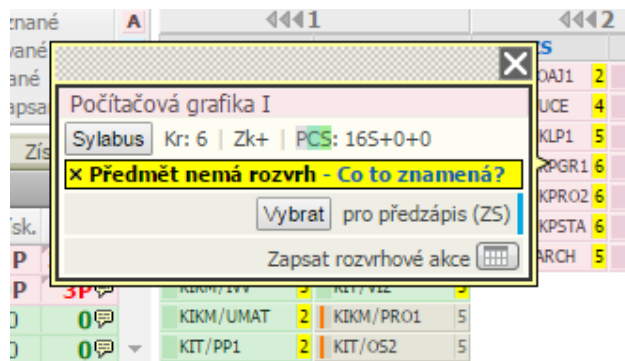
znané
vané
ané
apsa
Zís
sk.
P
P
)
)
A
3P
0
0
◀◀◀◀1
◀◀◀◀2
S
OAJ1 2
UCE 4
KLP1 5
PGR1 6
KPRO2 6
KPSTA 6
ARCH 5
Počítačová grafika I
Sylabus Kr: 6 | Zk+ | PCS: 16S+0+0
× Předmět nemá rozvrh - Co to znamená?
Vybrat pro předzápis (ZS)
Zapsat rozvrhové akce
KIKM/IVV 5
KIT/VIZ 5
KIKM/UMAT 2
KIKM/PRO1 5
KIT/PP1 2
KIT/OS2 5